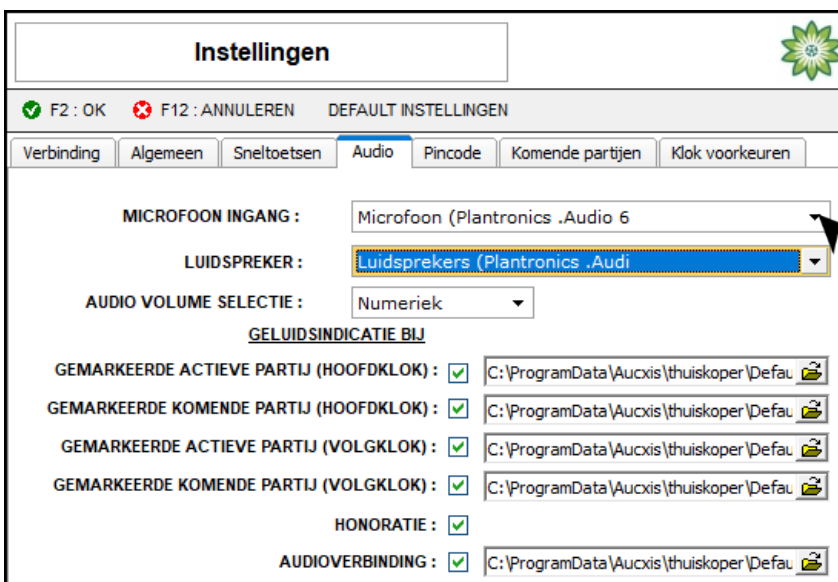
Instellingen

F2 : OK F12 : ANNULEREN DEFAULT INSTELLINGEN

Verbinding Algemeen Sneltoetsen Audio Pincode Komende partijen Klok voorkeuren

MICROFOON INGANG : Microfoon (Plantronics .Audio 6

LUIDSPREKER : Luidsprekers (Plantronics .Audi

AUDIO VOLUME SELECTIE : Numeriek

GELUIDSINDICATIE BIJ

GEMARKEERDE ACTIEVE PARTIJ (HOOFDKLOK) : C:\ProgramData\Aucxis\thuiskoper\Defau

GEMARKEERDE KOMENDE PARTIJ (HOOFDKLOK) : C:\ProgramData\Aucxis\thuiskoper\Defau

GEMARKEERDE ACTIEVE PARTIJ (VOLGKLOK) : C:\ProgramData\Aucxis\thuiskoper\Defau

GEMARKEERDE KOMENDE PARTIJ (VOLGKLOK) : C:\ProgramData\Aucxis\thuiskoper\Defau

HONORATIE :

AUDIOVERBINDING : C:\ProgramData\Aucxis\thuiskoper\Defau